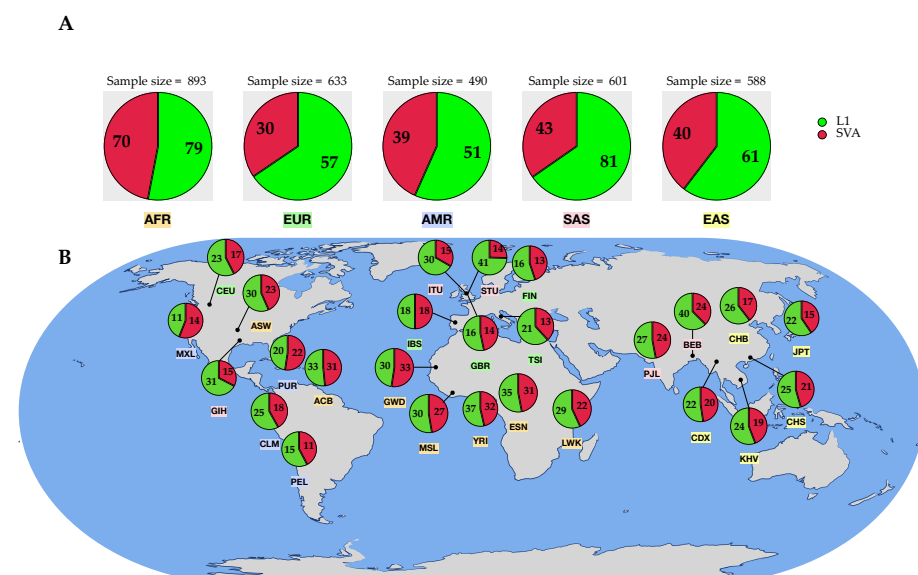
A

Sample size = 893
70
79
AFR

Sample size = 633
30
57
EUR

Sample size = 490
39
51
AMR

Sample size = 601
43
81
SAS

Sample size = 588
40
61
EAS

L1
SVA

B

23 17 CEU
30 23 ASW
11 14 MXL
20 22 PUR
33 31 ACB
31 15 GIH
25 18 CLM
15 11 PEL
30 15 ITU
41 14 STU
16 13 FIN
18 18 IBS
16 14 GBR
21 13 TSI
30 33 GWD
30 27 MSL
37 32 YRI
35 31 ESN
29 22 LWK
27 24 PJL
40 24 BEB
26 17 CHB
22 15 JPT
22 20 CDX
25 21 CHS
24 19 KHV